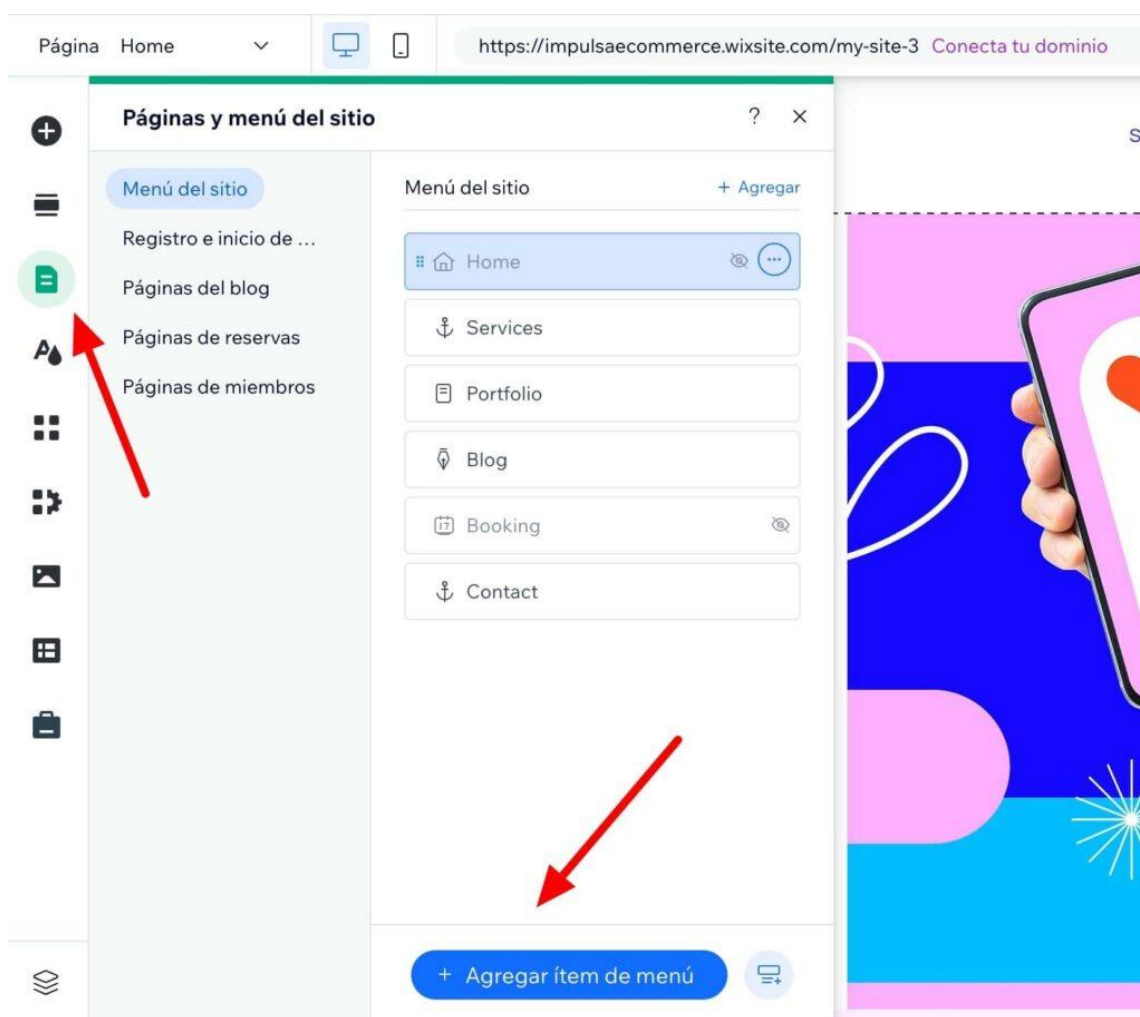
Página Home

https://impulsaecommerce.wixsite.com/my-site-3 Conecta tu dominio

Páginas y menú del sitio ? ×

Menú del sitio
Registro e inicio de ...
Páginas del blog
Páginas de reservas
Páginas de miembros

Menú del sitio + Agregar

Home
Services
Portfolio
Blog
Booking
Contact

+ Agregar ítem de menú

S